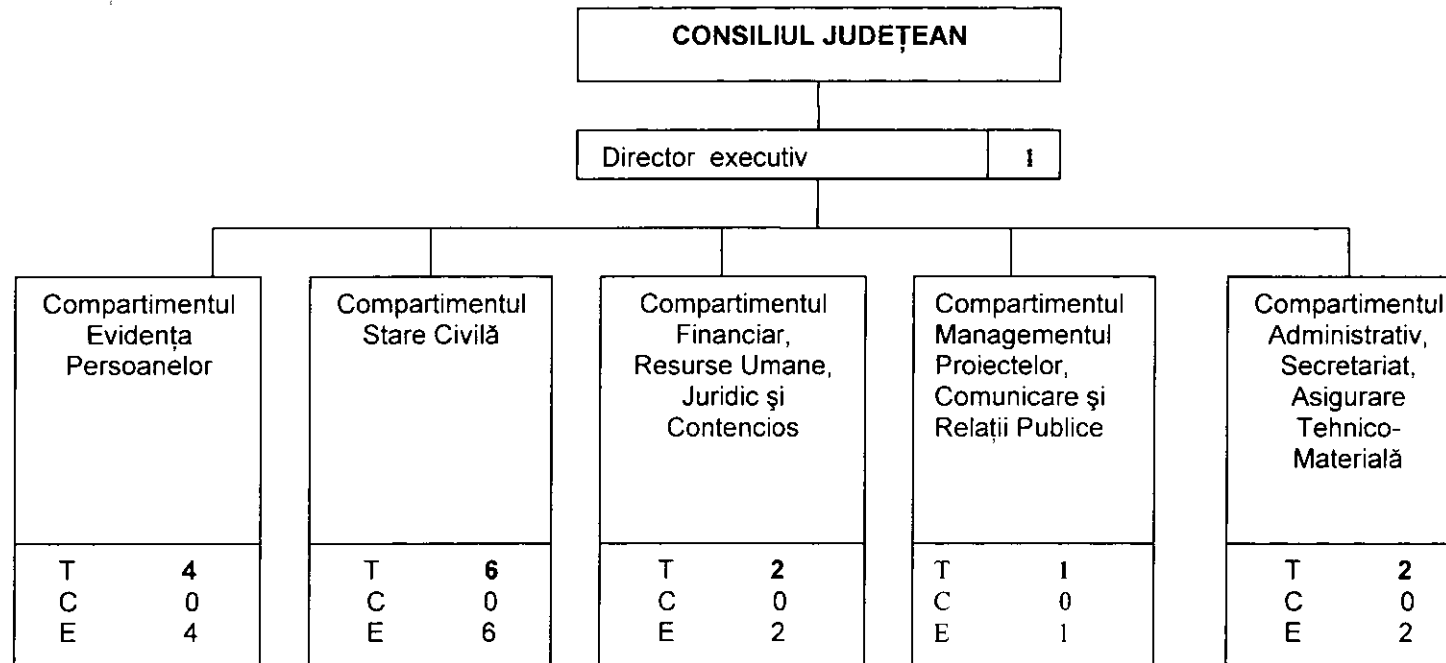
CONSILIUL JUDEȚEAN

Director executiv 1

Compartimentul Evidența Persoanelor

T 4
C 0
E 4

Compartimentul Stare Civilă

T 6
C 0
E 6

Compartimentul Financiar, Resurse Umane, Juridic şi Contencios

T 2
C 0
E 2

Compartimentul Managementul Proiectelor, Comunicare şi Relații Publice

T 1
C 0
E 1

Compartimentul Administrativ, Secretariat, Asigurare Tehnico-Materială

T 2
C 0
E 2